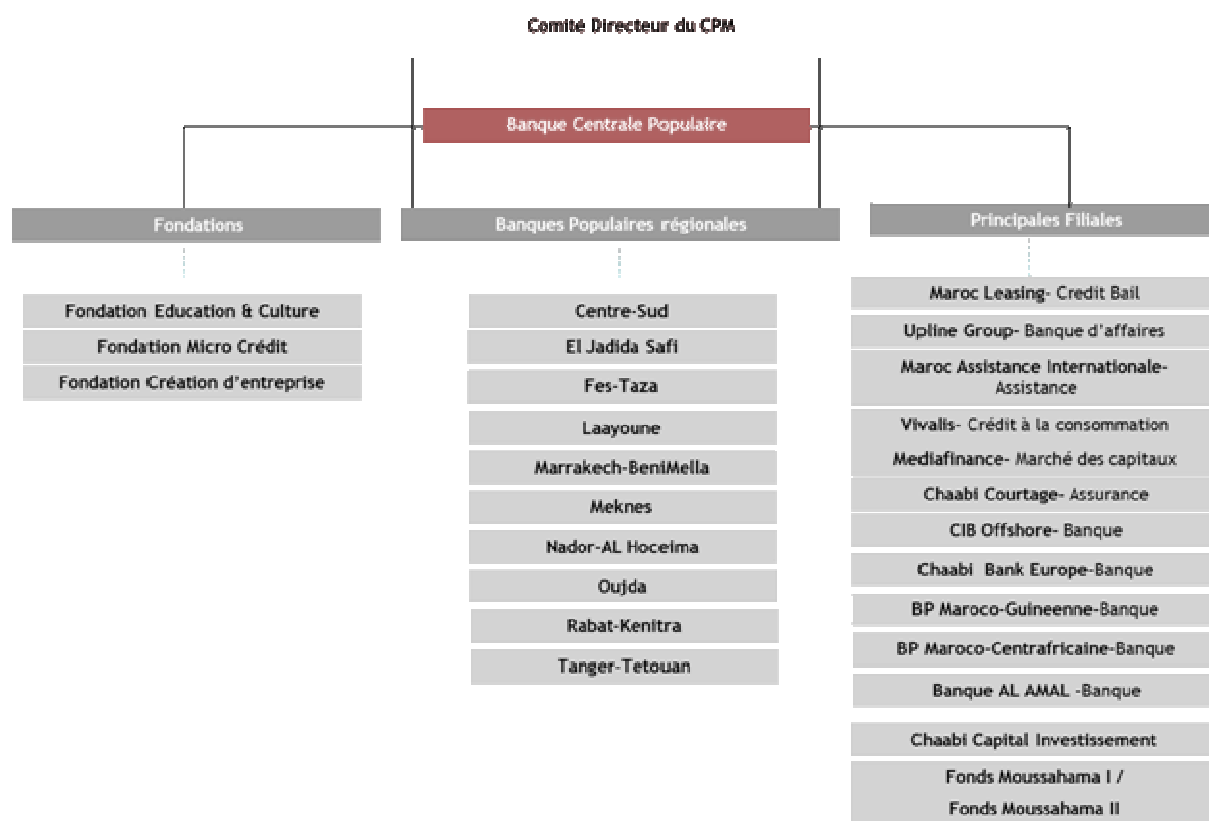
Comité Directeur du CPM

Banque Centrale Populaire

Fondations

Fondation Education & Culture
Fondation Micro Crédit
Fondation Création d'entreprise

Banques Populaires régionales

Centre-Sud
El Jadida Safi
Fes-Taza
Laayoune
Marrakech-BeniMella
Meknes
Nador-AL Hoceima
Oujda
Rabat-Kenitra
Tanger-Tetouan

Principales Filiales

Maroc Leasing- Credit Bail
Upline Group- Banque d'affaires
Maroc Assistance Internationale- Assistance
Vivalis- Crédit à la consommation
Mediafinance- Marché des capitaux
Chaabi Courtage- Assurance
CIB Offshore- Banque
Chaabi Bank Europe-Banque
BP Maroco-Guineenne-Banque
BP Maroco-Centrafricaine-Banque
Banque AL AMAL -Banque
Chaabi Capital Investissement
Fonds Moussahama I / Fonds Moussahama II